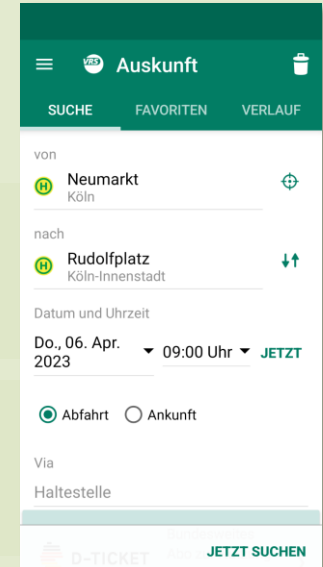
VRS Auskunft

SUCHE FAVORITEN VERLAUF

von

H Neumarkt
Köln

nach

H Rudolfplatz
Köln-Innenstadt

Datum und Uhrzeit

Do., 06. Apr. 2023 09:00 Uhr JETZT

Abfahrt Ankunft

Via

Haltestelle

D-TICKET

JETZT SUCHEN